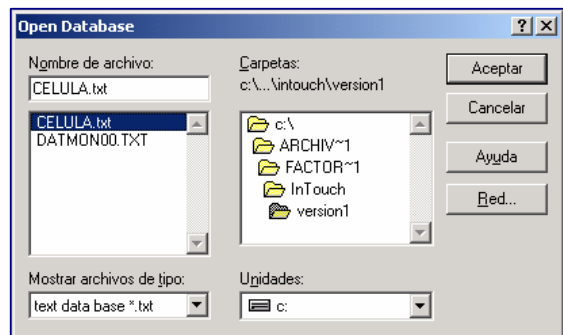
Open Database

?
X

Nombre de archivo:
CELULA.txt

CELULA.txt
DATMON00.TXT

Carpetas:
c:\...\intouch\version1

c:\
ARCHIV~1
FACTOR~1
InTouch
version1

Aceptar
Cancelar
Ayuda
Red...

Mostrar archivos de tipo:
text data base *.txt

Unidades:
c: